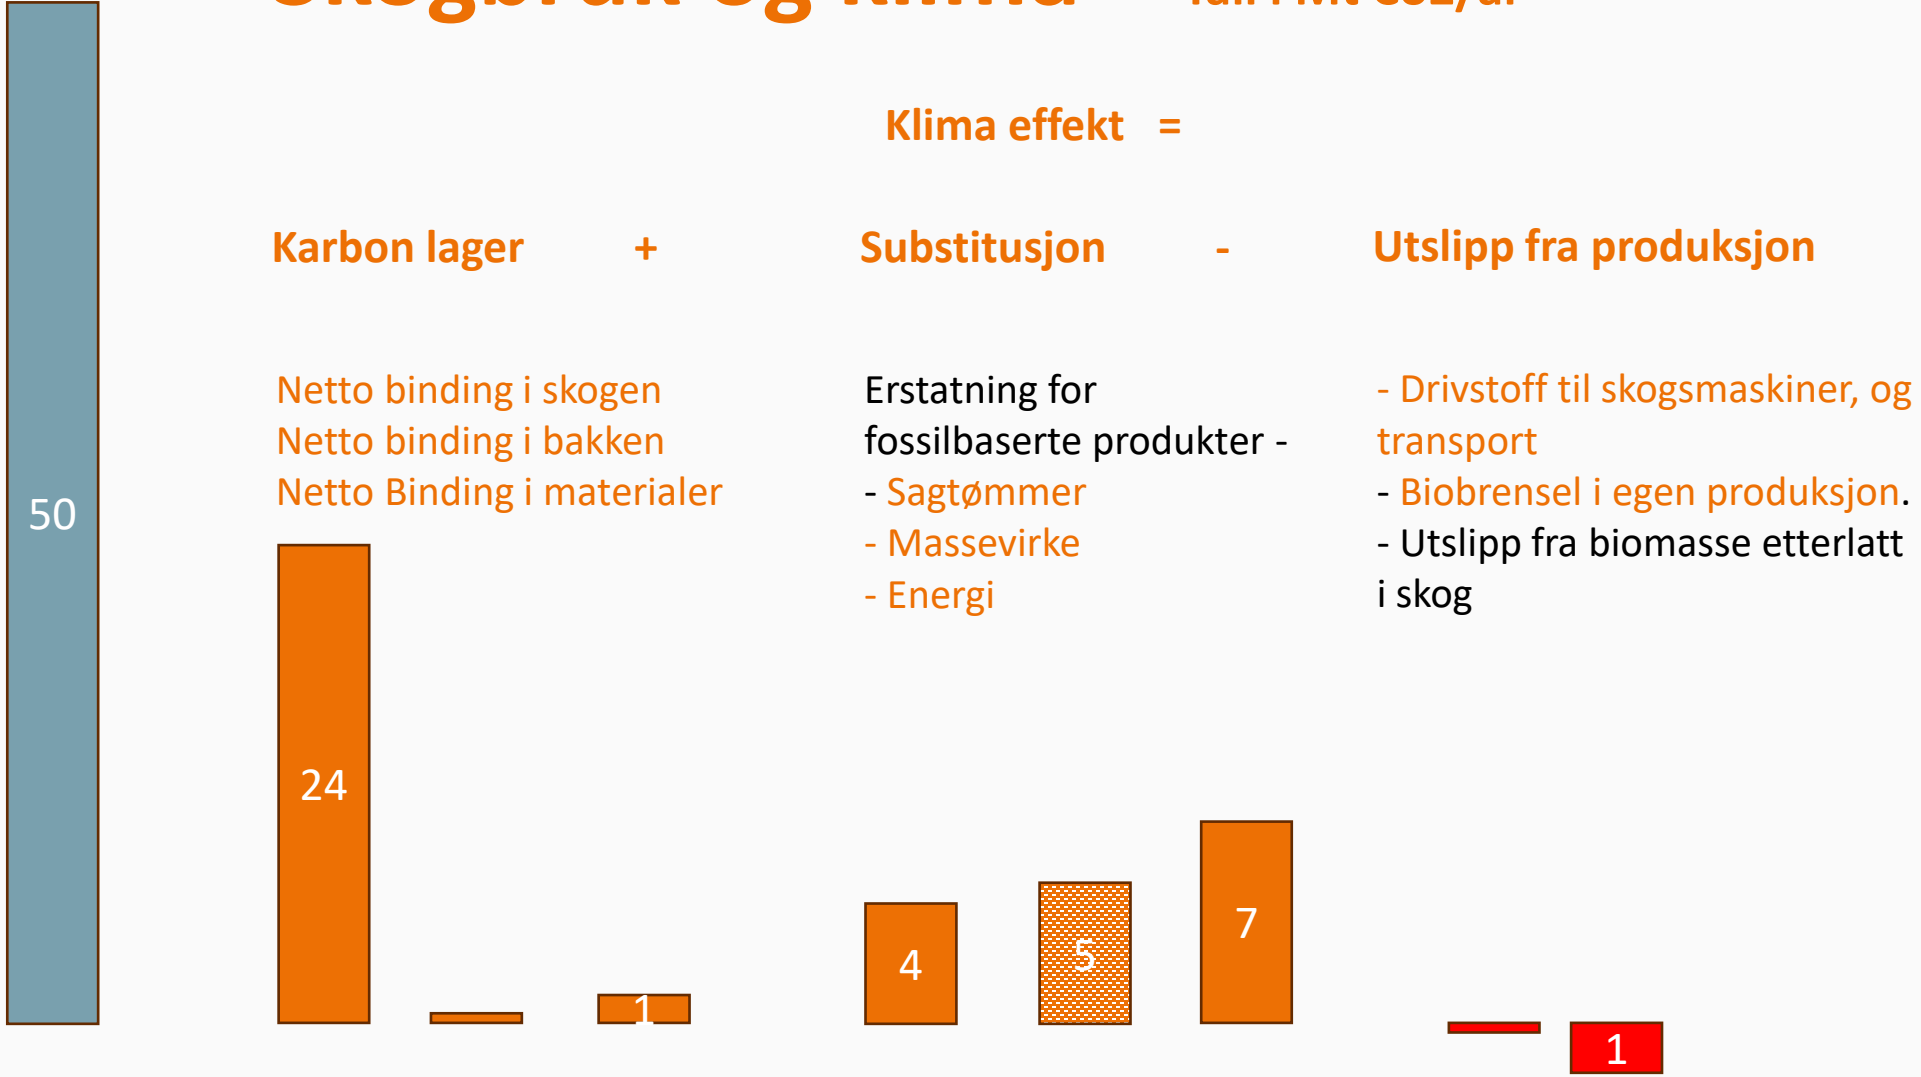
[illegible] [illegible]

Klima effekt =

Karbon lager +

Substitusjon -

Utslipp fra produksjon

Netto binding i skogen
Netto binding i bakken
Netto Binding i materialer

Erstatning for fossilbaserte produkter -
- Sagtømmer
- Massevirke
- Energi

- Drivstoff til skogsmaskiner, og transport
- Biobrensel i egen produksjon.
- Utslipp fra biomasse etterlatt i skog

50

24

1

4

5

7

1